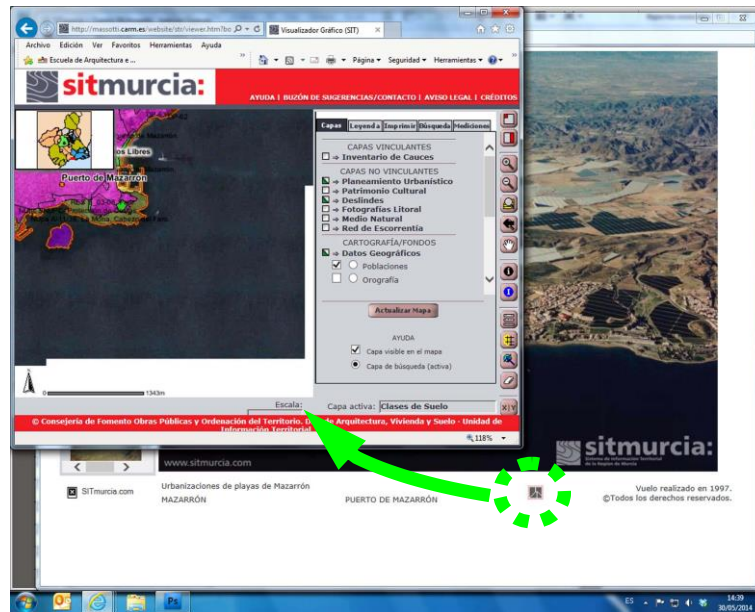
http://massotti.carm.es/website/sti/viewer.htm?bo
Visualizador Gráfico (SIT)
Archivo Edición Ver Favoritos Herramientas Ayuda
Escuela de Arquitectura e ...
Página Seguridad Herramientas
sitmurcia:
AYUDA | BUZÓN DE SUGERENCIAS/CONTACTO | AVISO LEGAL | CRÉDITOS
os Libres
Puerto de Mazarrón
Capas Leyenda Imprimir Búsqueda Mediciones
CAPAS VINCULANTES
Inventario de Cauces
CAPAS NO VINCULANTES
Planeamiento Urbanístico
Patrimonio Cultural
Deslindes
Fotografías Litoral
Medio Natural
Red de Escorrentía
CARTOGRAFÍA/FONDOS
Datos Geográficos
Poblaciones
Orografía
Actualizar Mapa
AYUDA
Capa visible en el mapa
Capa de búsqueda (activa)
1343m
Escala:
Capa activa: Clases de Suelo
© Consejería de Fomento Obras Públicas y Ordenación del Territorio. D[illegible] de Arquitectura, Vivienda y Suelo - Unidad de Información Territorial
118%
www.sitmurcia.com
sitmurcia:
Sistema de Información Territorial de la Región de Murcia
SITmurcia.com
Urbanizaciones de playas de Mazarrón
MAZARRÓN
PUERTO DE MAZARRÓN
Vuelo realizado en 1997.
©Todos los derechos reservados.
ES
14:39
30/05/2014